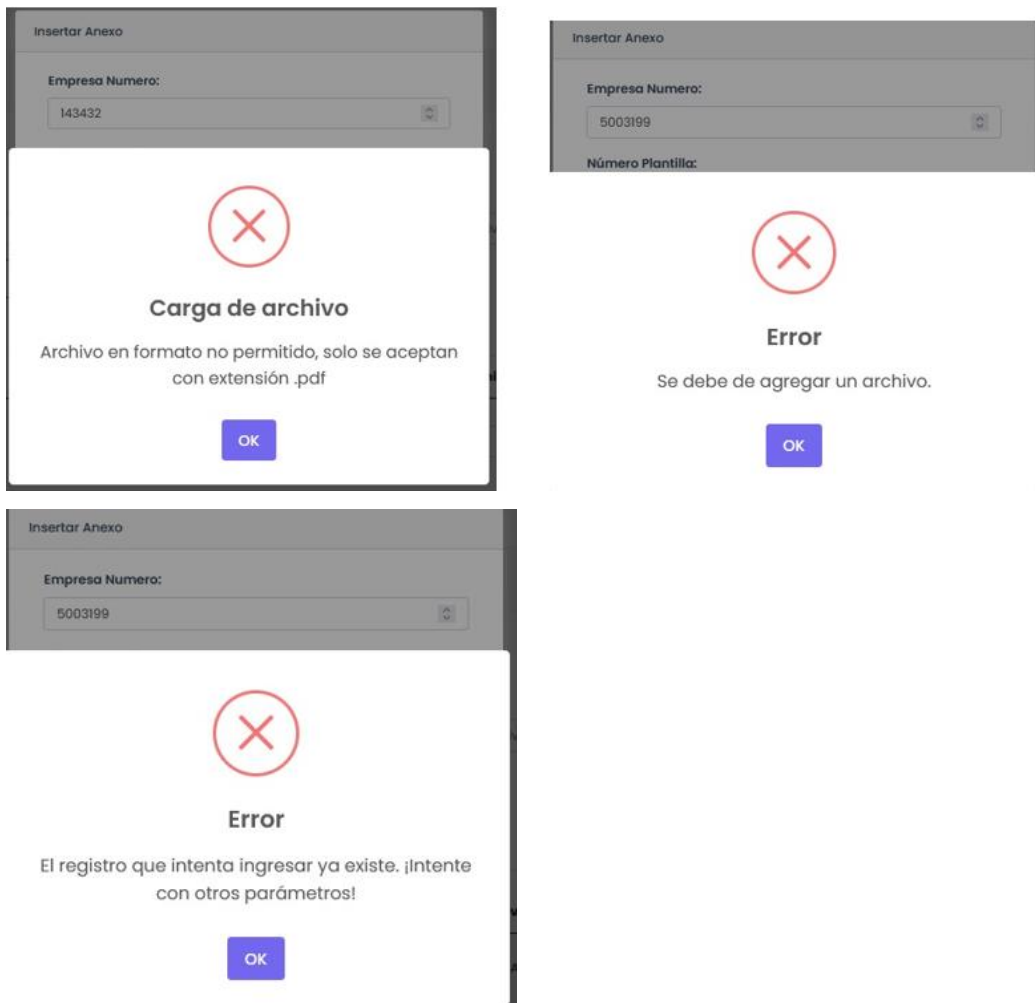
Insertar Anexo

Empresa Numero:

143432

Carga de archivo

Archivo en formato no permitido, solo se aceptan con extensión .pdf

OK

Insertar Anexo

Empresa Numero:

5003199

Número Plantilla:

Error

Se debe de agregar un archivo.

OK

Insertar Anexo

Empresa Numero:

5003199

Error

El registro que intenta ingresar ya existe. ¡Intente con otros parámetros!

OK